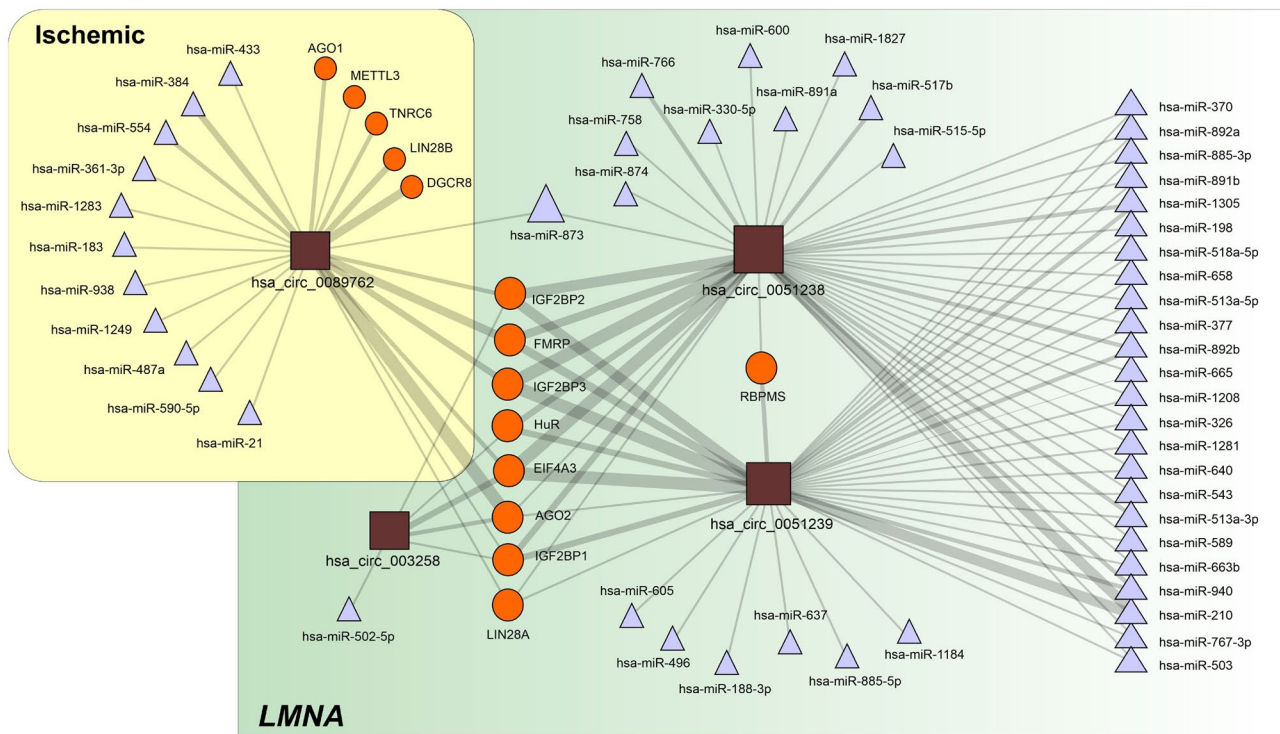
Ischemic

hsa-miR-433
AGO1
METTL3
TNRC6
LIN28B
DGCR8
hsa-miR-384
hsa-miR-554
hsa-miR-361-3p
hsa-miR-1283
hsa-miR-183
hsa-miR-938
hsa-miR-1249
hsa-miR-487a
hsa-miR-590-5p
hsa-miR-21
hsa_circ_0089762

hsa-miR-600
hsa-miR-1827
hsa-miR-766
hsa-miR-891a
hsa-miR-517b
hsa-miR-330-5p
hsa-miR-758
hsa-miR-515-5p
hsa-miR-874
hsa-miR-873
hsa_circ_0051238

IGF2BP2
FMRP
IGF2BP3
HuR
EIF4A3
AGO2
IGF2BP1
LIN28A
RBPMS

hsa_circ_003258
hsa-miR-502-5p
hsa_circ_0051239

hsa-miR-605
hsa-miR-496
hsa-miR-188-3p
hsa-miR-637
hsa-miR-885-5p
hsa-miR-1184

hsa-miR-370
hsa-miR-892a
hsa-miR-885-3p
hsa-miR-891b
hsa-miR-1305
hsa-miR-198
hsa-miR-518a-5p
hsa-miR-658
hsa-miR-513a-5p
hsa-miR-377
hsa-miR-892b
hsa-miR-665
hsa-miR-1208
hsa-miR-326
hsa-miR-1281
hsa-miR-640
hsa-miR-543
hsa-miR-513a-3p
hsa-miR-589
hsa-miR-663b
hsa-miR-940
hsa-miR-210
hsa-miR-767-3p
hsa-miR-503

LMNA